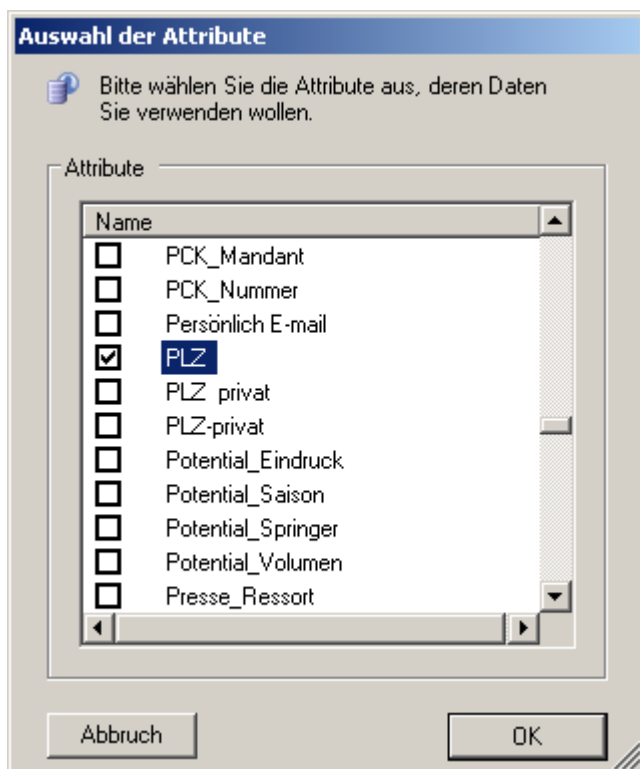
Auswahl der Attribute

Bitte wählen Sie die Attribute aus, deren Daten Sie verwenden wollen.

Attribute

Name

PCK_Mandant
PCK_Nummer
Persönlich E-mail
PLZ
PLZ privat
PLZ-privat
Potential_Eindruck
Potential_Saison
Potential_Springer
Potential_Volumen
Presse_Ressort

Abbruch
OK